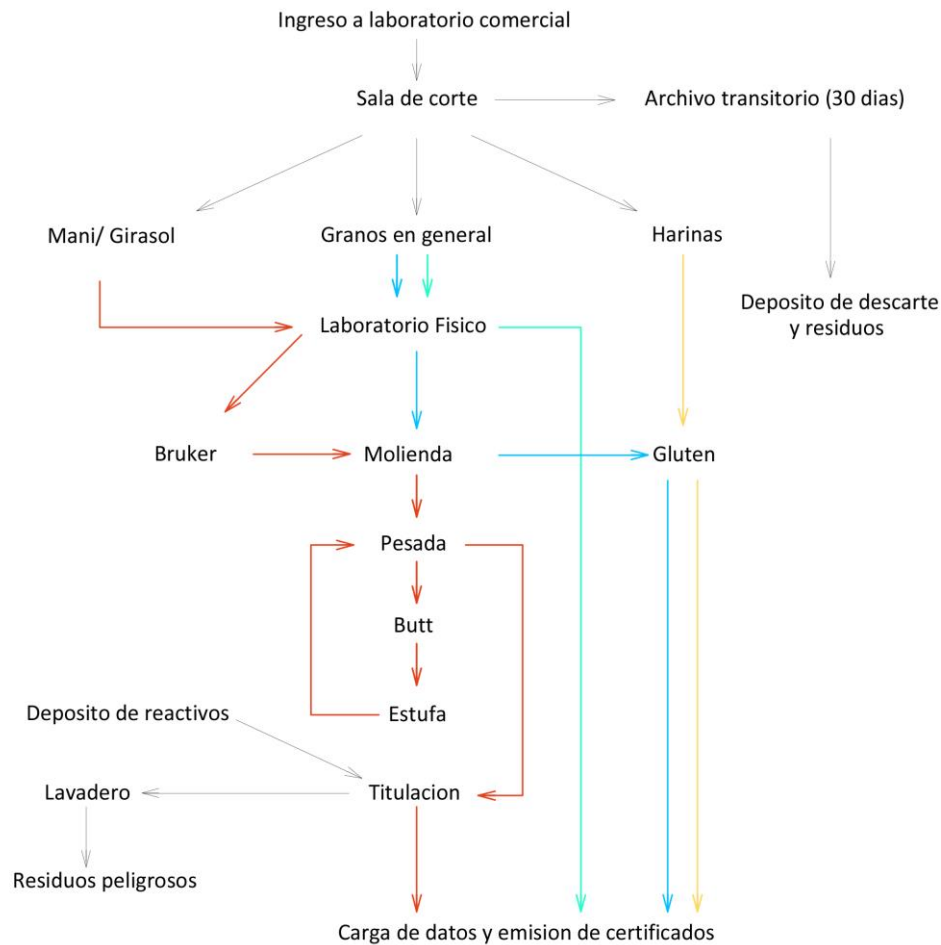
Ingreso a laboratorio comercial

Sala de corte

Archivo transitorio (30 dias)

Mani/ Girasol

Granos en general

Harinas

Deposito de descarte y residuos

Laboratorio Fisico

Bruker

Molienda

Gluten

Pesada

Butt

Estufa

Deposito de reactivos

Lavadero

Titulacion

Residuos peligrosos

Carga de datos y emision de certificados